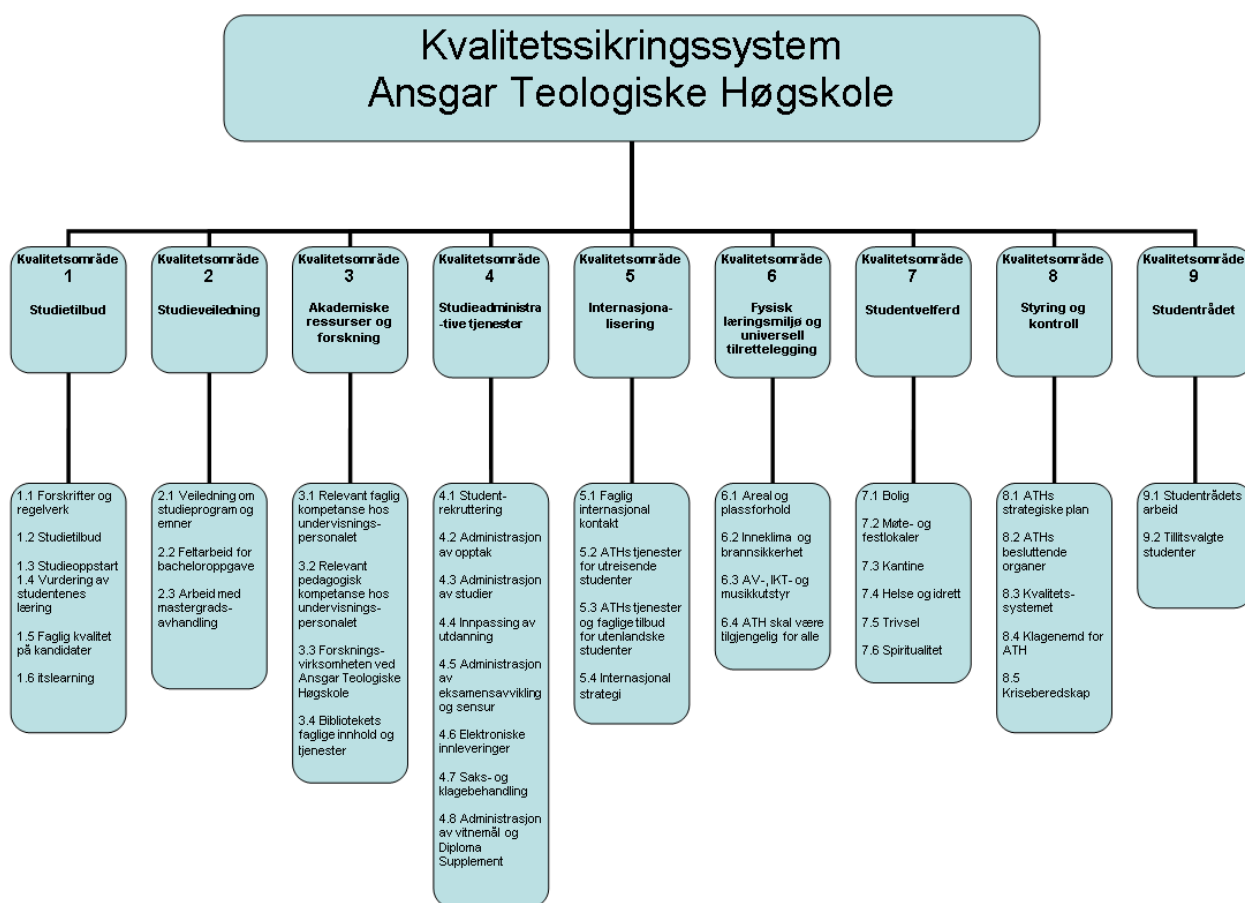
Kvalitetssikringssystem
Ansgar Teologiske Høgskole

Kvalitetsområde 1
Studietilbud

Kvalitetsområde 2
Studieveiledning

Kvalitetsområde 3
Akademiske ressurser og forskning

Kvalitetsområde 4
Studieadministrative tjenester

Kvalitetsområde 5
Internasjonalisering

Kvalitetsområde 6
Fysisk læringsmiljø og universell tilrettelegging

Kvalitetsområde 7
Studentvelferd

Kvalitetsområde 8
Styring og kontroll

Kvalitetsområde 9
Studentrådet

1.1 Forskrifter og regelverk

1.2 Studietilbud

1.3 Studieoppstart
1.4 Vurdering av studentenes læring

1.5 Faglig kvalitet på kandidater

1.6 itslearning

2.1 Veiledning om studieprogram og emner

2.2 Feltarbeid for bacheloroppgave

2.3 Arbeid med mastergradsavhandling

3.1 Relevant faglig kompetanse hos undervisningspersonalet

3.2 Relevant pedagogisk kompetanse hos undervisningspersonalet

3.3 Forskningsvirksomheten ved Ansgar Teologiske Høgskole

3.4 Bibliotekets faglige innhold og tjenester

4.1 Studentrekruttering

4.2 Administrasjon av opptak

4.3 Administrasjon av studier

4.4 Innpassing av utdanning

4.5 Administrasjon av eksamensavvikling og sensur

4.6 Elektroniske innleveringer

4.7 Saks- og klagebehandling

4.8 Administrasjon av vitnemål og Diploma Supplement

5.1 Faglig internasjonal kontakt

5.2 ATHs tjenester for utreisende studenter

5.3 ATHs tjenester og faglige tilbud for utenlandske studenter

5.4 Internasjonal strategi

6.1 Areal og plassforhold

6.2 Inneklima og brannsikkerhet

6.3 AV-, IKT- og musikkutstyr

6.4 ATH skal være tilgjengelig for alle

7.1 Bolig

7.2 Møte- og festlokaler

7.3 Kantine

7.4 Helse og idrett

7.5 Trivsel

7.6 Spiritualitet

8.1 ATHs strategiske plan

8.2 ATHs besluttende organer

8.3 Kvalitetssystemet

8.4 Klagenemd for ATH

8.5 Kriseberedskap

9.1 Studentrådets arbeid

9.2 Tillitsvalgte studenter